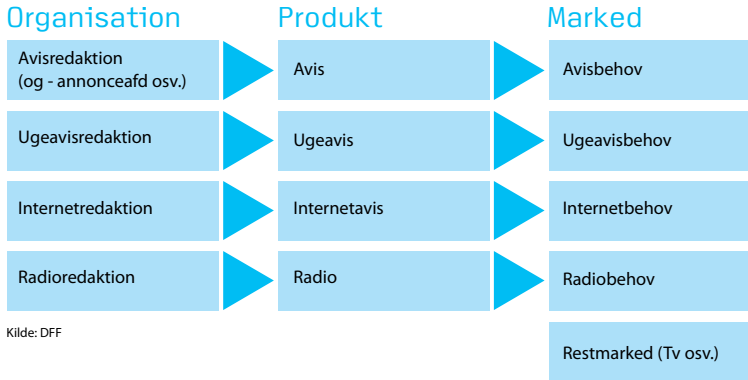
Organisation
Avisredaktion
(og - annonceafd osv.)
Ugeavisredaktion
Internetredaktion
Radioredaktion

Produkt
Avis
Ugeavis
Internetavis
Radio

Marked
Avisbehov
Ugeavisbehov
Internetbehov
Radiobehov
Restmarked (Tv osv.)

Kilde: DFF